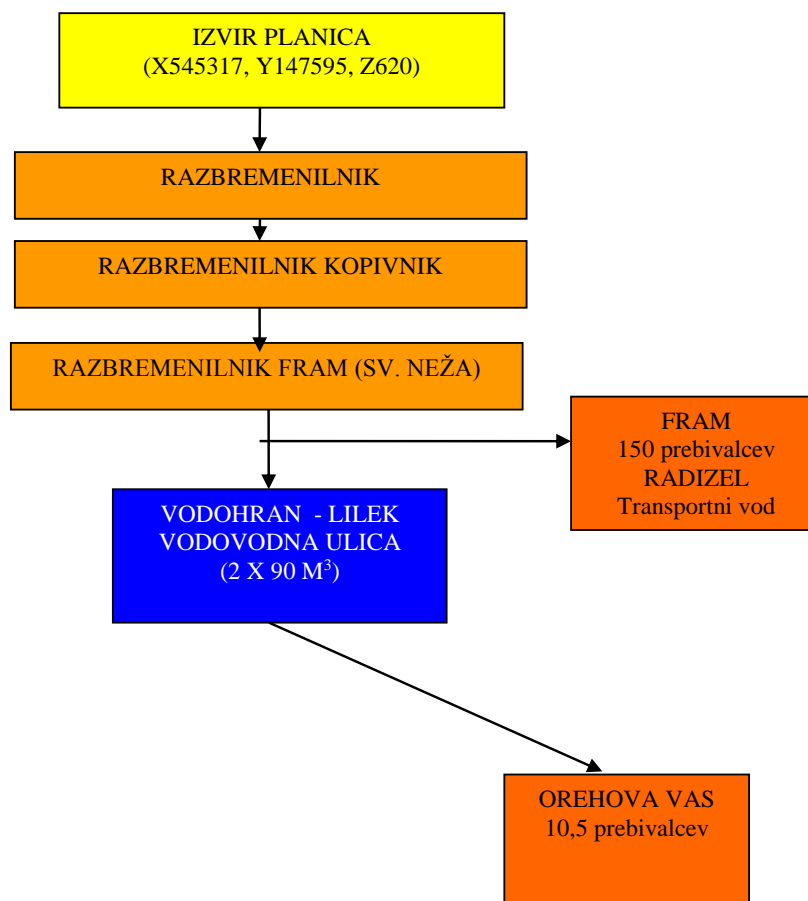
IZVIR PLANICA
(X545317, Y147595, Z620)

RAZBREMENILNIK

RAZBREMENILNIK KOPIVNIK

RAZBREMENILNIK FRAM (SV. NEŽA)

FRAM
150 prebivalcev
RADIZEL
Transportni vod

VODOHRAN - LILEK
VODOVODNA ULICA
(2 X 90 M$^3$)

OREHOVA VAS
10,5 prebivalcev